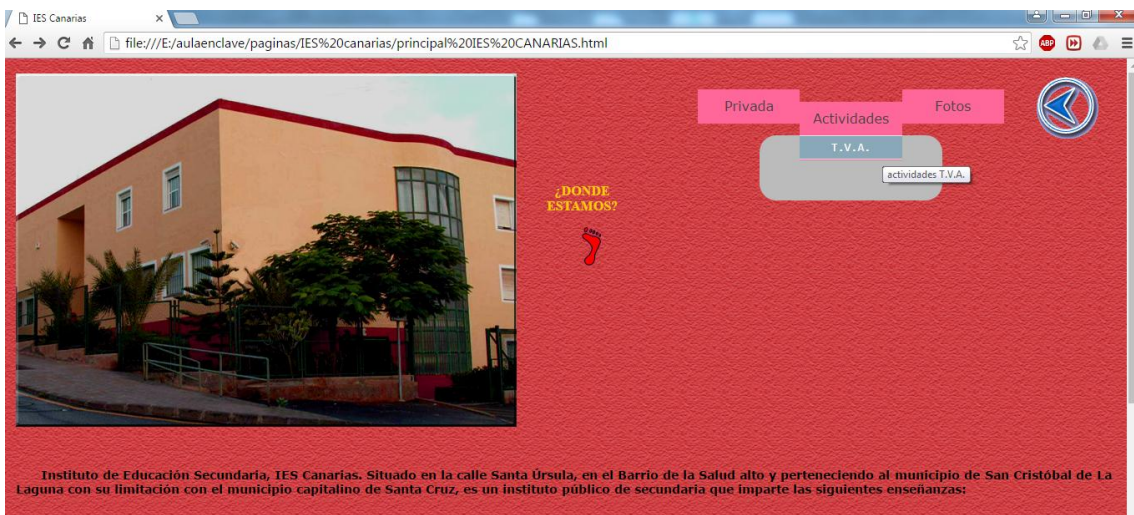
IES Canarias

file:///E:/aulaenclave/paginas/IES%20canarias/principal%20IES%20CANARIAS.html

ABP

Privada

Actividades

Fotos

T.V.A.

actividades T.V.A.

¿DONDE ESTAMOS?

Instituto de Educación Secundaria, IES Canarias. Situado en la calle Santa Úrsula, en el Barrio de la Salud alto y perteneciendo al municipio de San Cristóbal de La Laguna con su limitación con el municipio capitalino de Santa Cruz, es un instituto público de secundaria que imparte las siguientes enseñanzas: